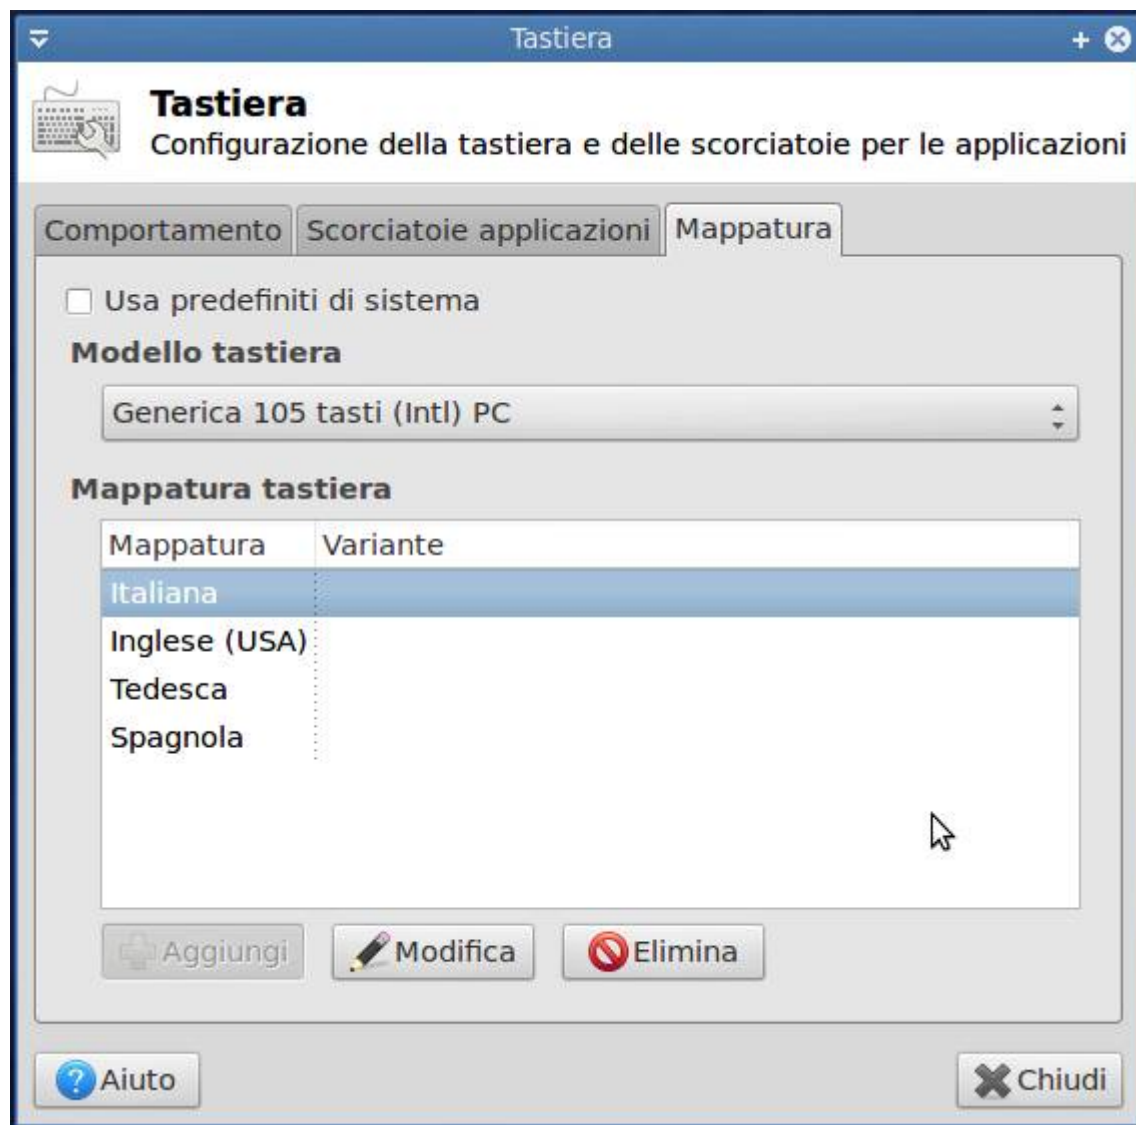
Tastiera

Tastiera
Configurazione della tastiera e delle scorciatoie per le applicazioni

Comportamento | Scorciatoie applicazioni | Mappatura

Usa predefiniti di sistema

Modello tastiera

Generica 105 tasti (Intl) PC

Mappatura tastiera

| Mappatura | Variante |
|---|---|
| Italiana | |
| Inglese (USA) | |
| Tedesca | |
| Spagnola | |

Aggiungi   Modifica   Elimina

Aiuto   Chiudi